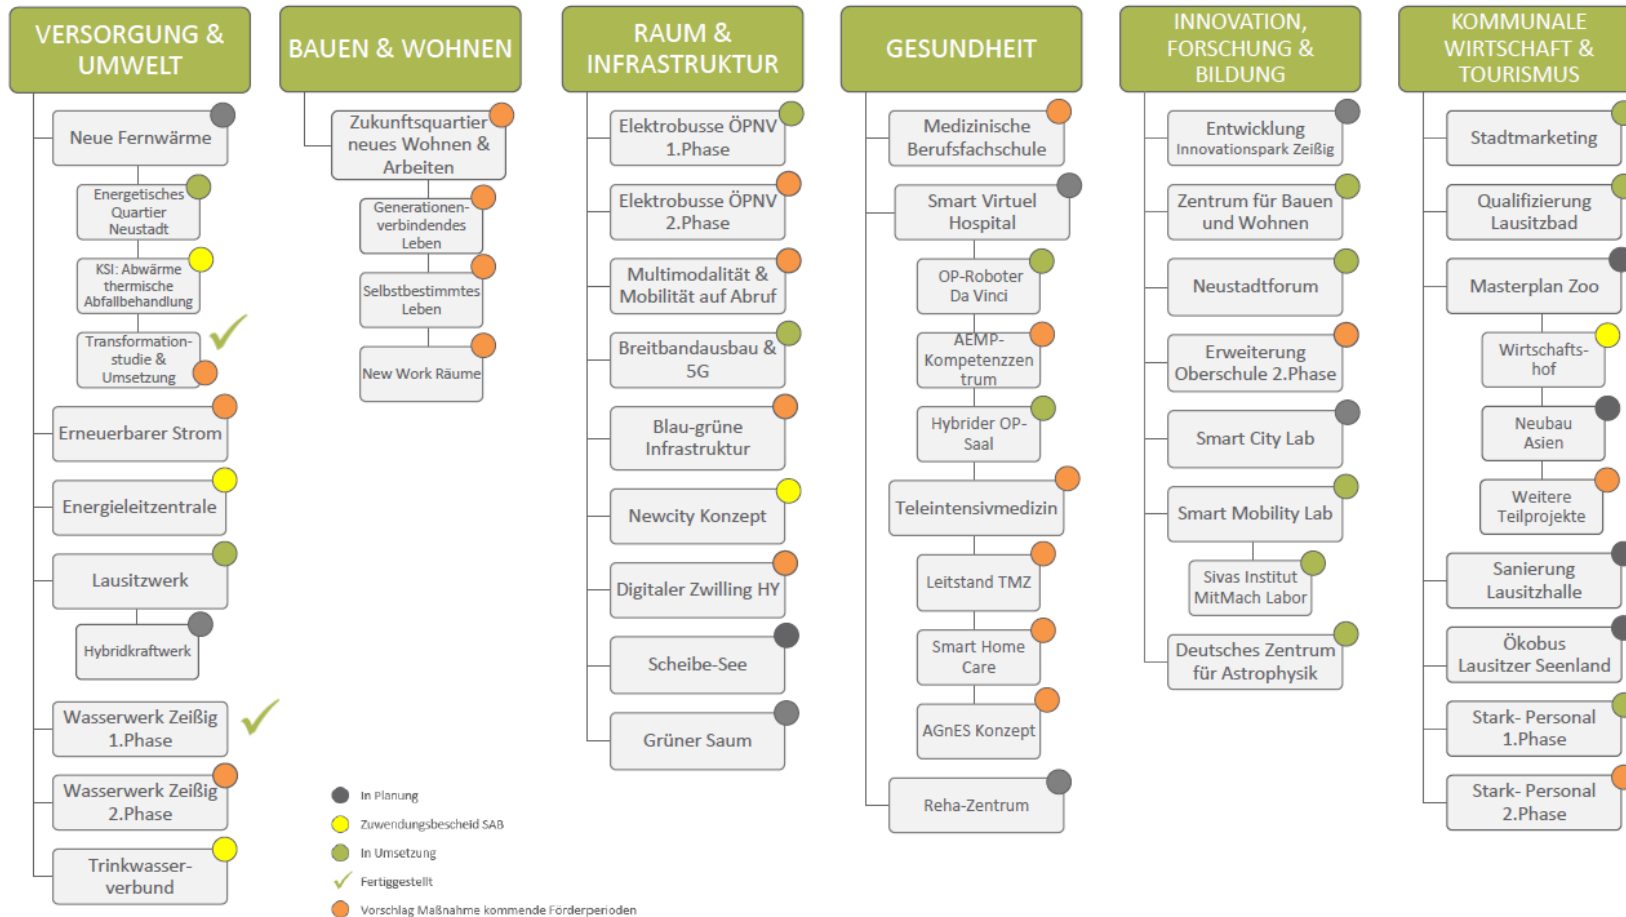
VERSORGUNG & UMWELT

Neue Fernwärme

Energetisches Quartier Neustadt

KSI: Abwärme thermische Abfallbehandlung

Transformationstudie & Umsetzung

Erneuerbarer Strom

Energieleitzentrale

Lausitzwerk

Hybridkraftwerk

Wasserwerk Zeißig 1.Phase

Wasserwerk Zeißig 2.Phase

Trinkwasserverbund

BAUEN & WOHNEN

Zukunftsquartier neues Wohnen & Arbeiten

Generationenverbindendes Leben

Selbstbestimmtes Leben

New Work Räume

RAUM & INFRASTRUKTUR

Elektrobusse ÖPNV 1.Phase

Elektrobusse ÖPNV 2.Phase

Multimodalität & Mobilität auf Abruf

Breitbandausbau & 5G

Blau-grüne Infrastruktur

Newcity Konzept

Digitaler Zwilling HY

Scheibe-See

Grüner Saum

GESUNDHEIT

Medizinische Berufsfachschule

Smart Virtuel Hospital

OP-Roboter Da Vinci

AEMP-Kompetenzzentrum

Hybrider OP-Saal

Teleintensivmedizin

Leitstand TMZ

Smart Home Care

AGnES Konzept

Reha-Zentrum

INNOVATION, FORSCHUNG & BILDUNG

Entwicklung Innovationspark Zeißig

Zentrum für Bauen und Wohnen

Neustadtforum

Erweiterung Oberschule 2.Phase

Smart City Lab

Smart Mobility Lab

Sivas Institut MitMach Labor

Deutsches Zentrum für Astrophysik

KOMMUNALE WIRTSCHAFT & TOURISMUS

Stadtmarketing

Qualifizierung Lausitzbad

Masterplan Zoo

Wirtschaftshof

Neubau Asien

Weitere Teilprojekte

Sanierung Lausitzhalle

Ökobus Lausitzer Seenland

Stark- Personal 1.Phase

Stark- Personal 2.Phase

In Planung
Zuwendungsbescheid SAB
In Umsetzung
Fertiggestellt
Vorschlag Maßnahme kommende Förderperioden